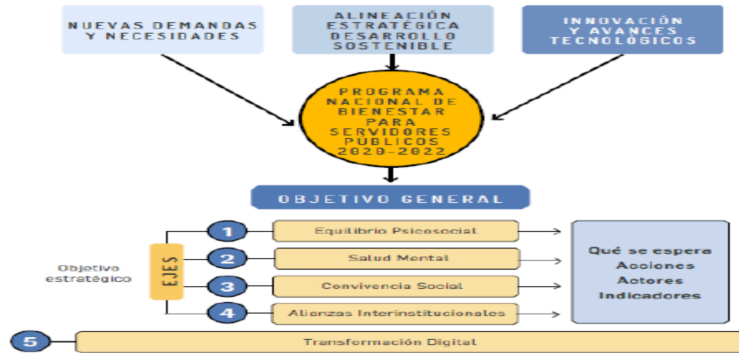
NUEVAS DEMANDAS Y NECESIDADES

ALINEACIÓN ESTRATÉGICA DESARROLLO SOSTENIBLE

INNOVACIÓN Y AVANCES TECNOLÓGICOS

PROGRAMA NACIONAL DE BIENESTAR PARA SERVIDORES PÚBLICOS 2020-2022

OBJETIVO GENERAL

Objetivo estratégico

EJES

1 Equilibrio Psicosocial

2 Salud Mental

3 Convivencia Social

4 Alianzas Interinstitucionales

Qué se espera
Acciones
Actores
Indicadores

5 Transformación Digital